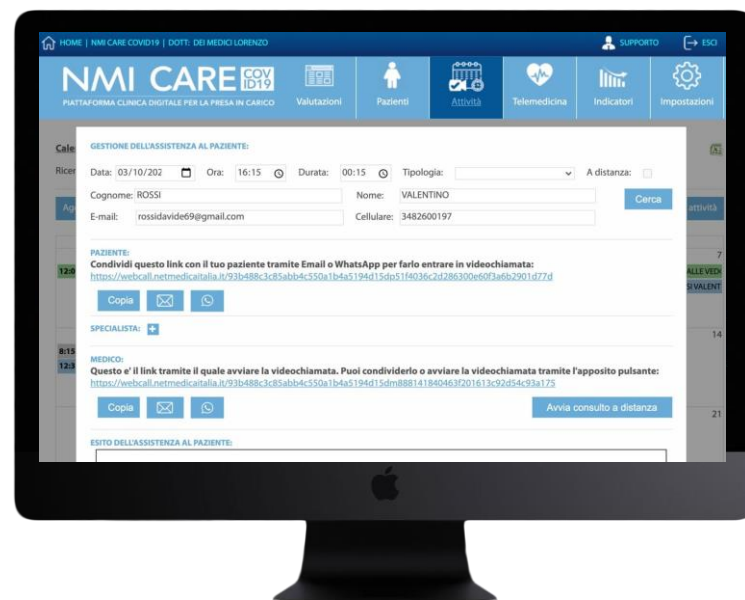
HOME | NMI CARE COVID19 | DOTT: DEI MEDICI LORENZO
SUPPORTO
ESCI

NMI CARE COV ID19
PIATTAFORMA CLINICA DIGITALE PER LA PRESA IN CARICO

Valutazioni
Pazienti
Attività
Telemedicina
Indicatori
Impostazioni

Cale
Ricer
Ag
attività
12:0
ALLE VEDI
SI VALENT
7
14
8:15
12:3
21

GESTIONE DELL'ASSISTENZA AL PAZIENTE:

Data: 03/10/202
Ora: 16:15
Durata: 00:15
Tipologia:
A distanza:
Cognome: ROSSI
Nome: VALENTINO
Cerca
E-mail: rossidavide69@gmail.com
Cellulare: 3482600197

PAZIENTE:
Condividi questo link con il tuo paziente tramite Email o WhatsApp per farlo entrare in videochiamata:
https://webcall.netmedicaitalia.it/93b488c3c85abb4c550a1b4a5194d15dp51f4036c2d286300e60f3a6b2901d77d

Copia

SPECIALISTA:

MEDICO:
Questo e' il link tramite il quale avviare la videochiamata. Puoi condividerlo o avviare la videochiamata tramite l'apposito pulsante:
https://webcall.netmedicaitalia.it/93b488c3c85abb4c550a1b4a5194d15dm888141840463f201613c92d54c93a175

Copia
Avvia consulto a distanza

ESITO DELL'ASSISTENZA AL PAZIENTE: